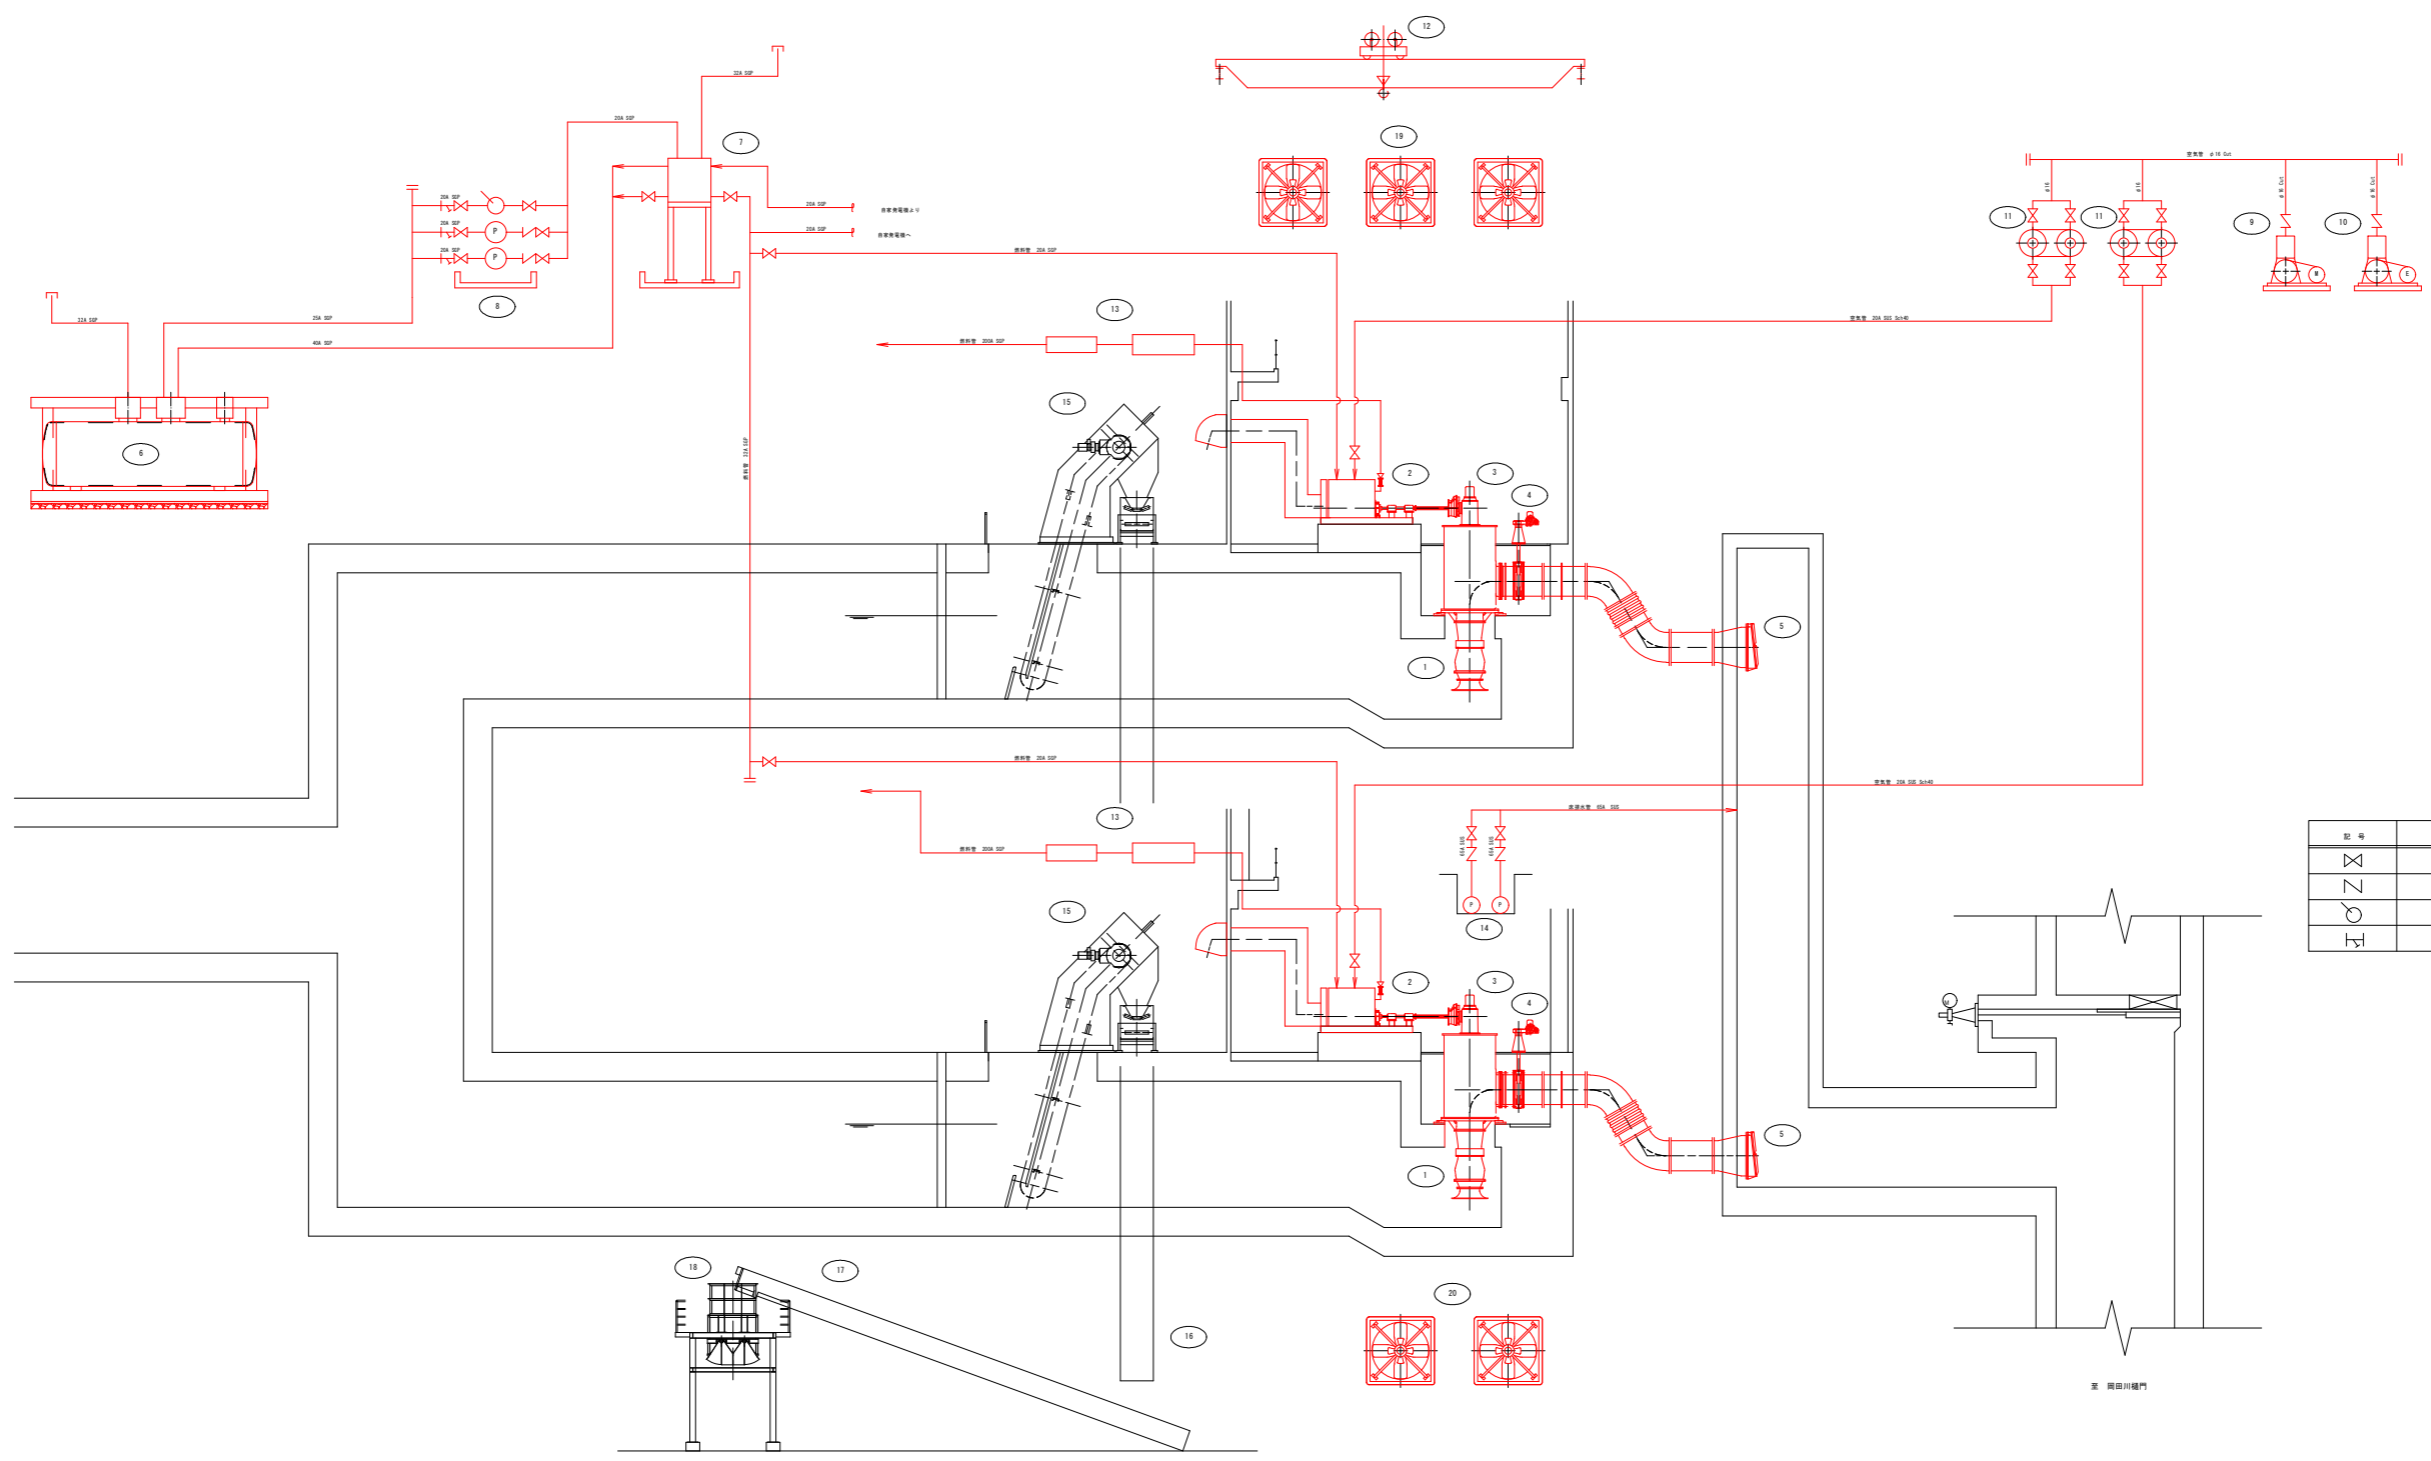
12
19
7
32A SGP
20A SGP
20A SGP
20A SGP
20A SGP
20A SGP
20A SGP
非常発電機より
20A SGP
非常発電機へ
燃料管 20A SGP
8
32A SGP
25A SGP
40A SGP
6
燃料管 32A SGP
13
燃料管 200A SGP
15
2
3
4
5
1
空気管 φ16 CuT
11
11
9
10
空気管 20A SUS Sch40
空気管 20A SUS Sch40
燃料管 20A SGP
13
燃料管 200A SGP
15
2
3
4
5
1
排水管 65A SUS
14
記 号
18
17
20
16
至 岡田川樋門